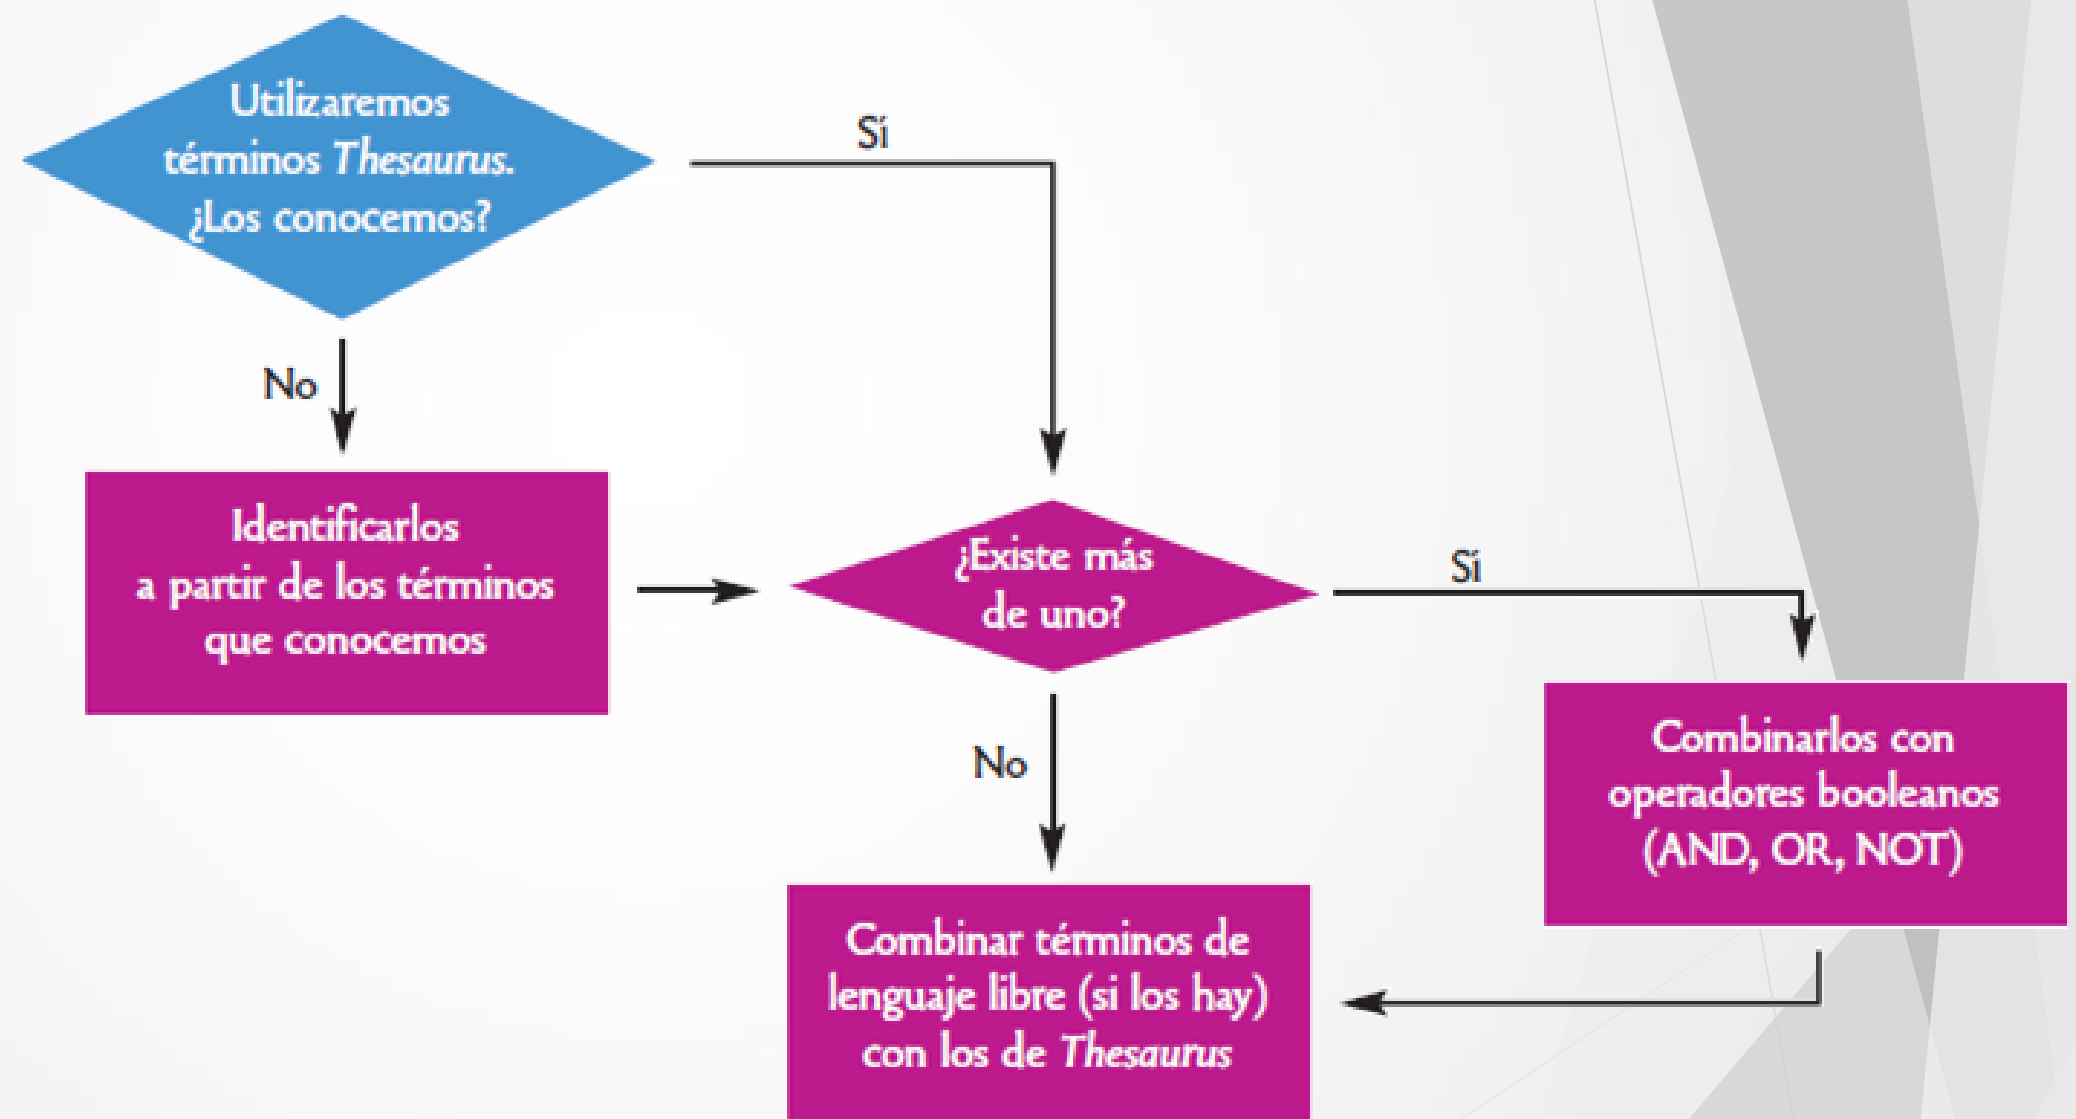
Utilizaremos términos *Thesaurus*. ¿Los conocemos?

Sí

No

Identificarlos a partir de los términos que conocemos

¿Existe más de uno?

Sí

No

Combinarlos con operadores booleanos (AND, OR, NOT)

Combinar términos de lenguaje libre (si los hay) con los de *Thesaurus*